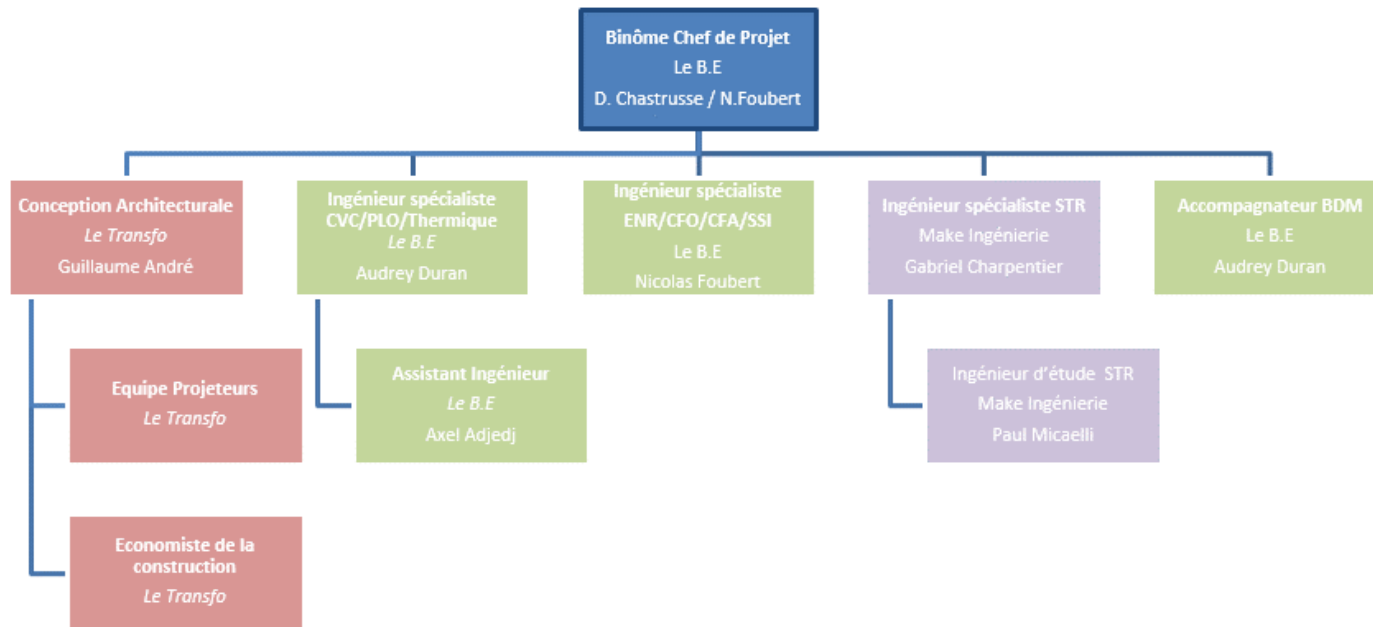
Binôme Chef de Projet
Le B.E
D. Chastrusse / N.Foubert

Conception Architecturale
Le Transfo
Guillaume André

Ingénieur spécialiste CVC/PLO/Thermique
Le B.E
Audrey Duran

Ingénieur spécialiste ENR/CFO/CFA/SSI
Le B.E
Nicolas Foubert

Ingénieur spécialiste STR
Make Ingénierie
Gabriel Charpentier

Accompagnateur BDM
Le B.E
Audrey Duran

Equipe Projeteurs
Le Transfo

Assistant Ingénieur
Le B.E
Axel Adjedj

Ingénieur d'étude STR
Make Ingénierie
Paul Micaelli

Economiste de la construction
Le Transfo